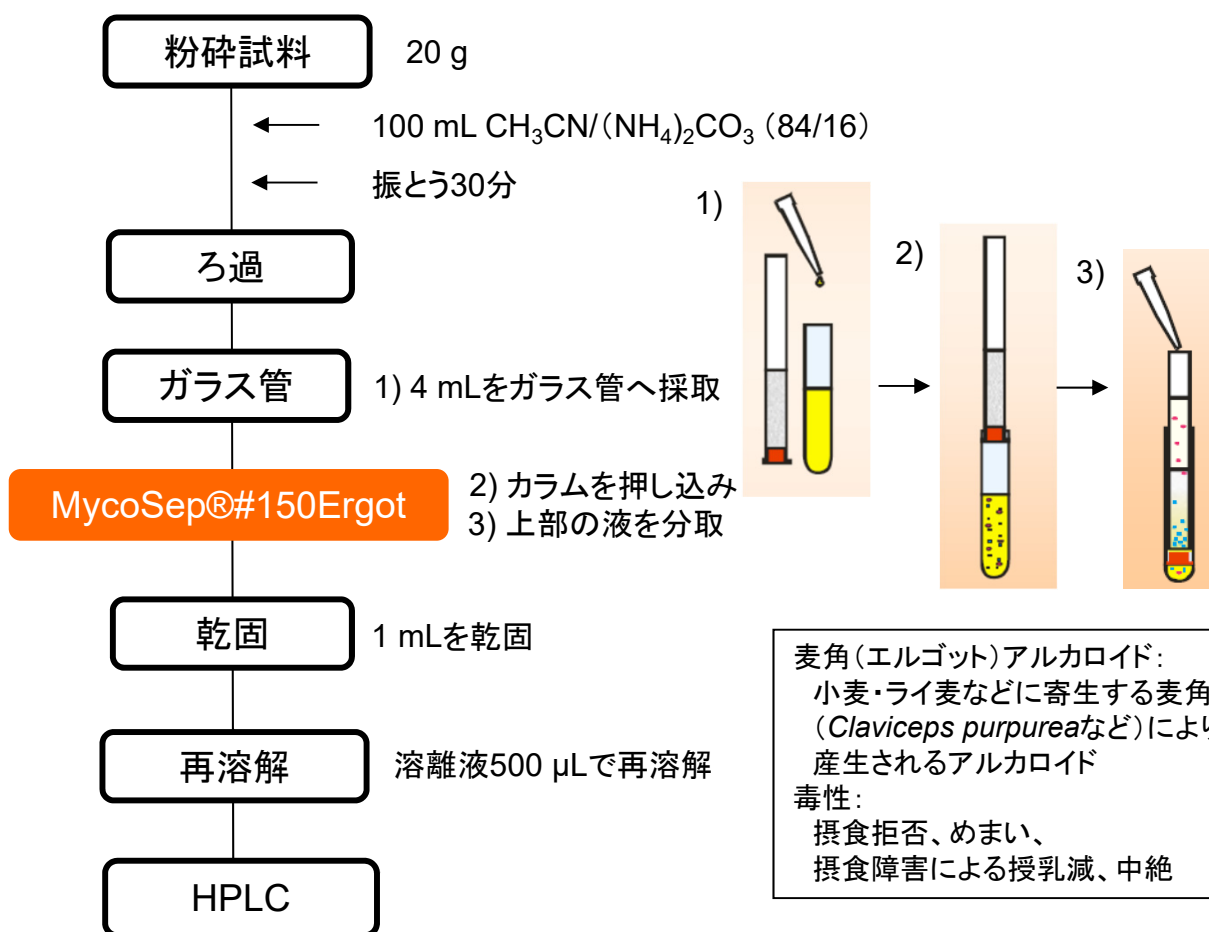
粉砕試料

20 g

100 mL $CH_3CN/(NH_4)_2CO_3$ (84/16)

振とう30分

ろ過

ガラス管

1) 4 mLをガラス管へ採取

MycoSep®#150Ergot

2) カラムを押し込み
3) 上部の液を分取

1)

2)

3)

乾固

1 mLを乾固

再溶解

溶離液500 µLで再溶解

HPLC

麦角（エルゴット）アルカロイド：
小麦・ライ麦などに寄生する麦角
（*Claviceps purpurea*など）により
産生されるアルカロイド
毒性：
摂食拒否、めまい、
摂食障害による授乳減、中絶